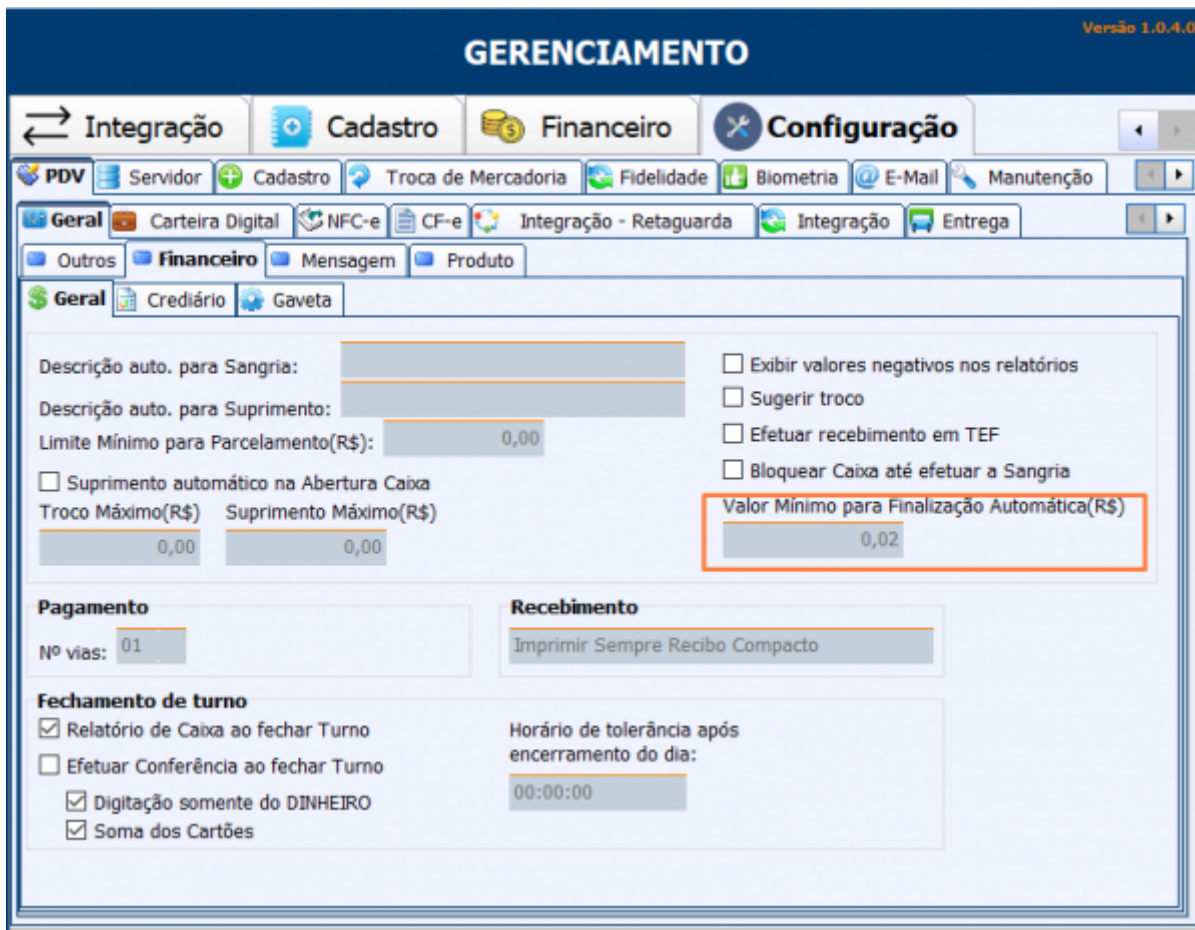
Versão 1.0.4.0

GERENCIAMENTO

Integração | Cadastro | Financeiro | Configuração

PDV | Servidor | Cadastro | Troca de Mercadoria | Fidelidade | Biometria | E-Mail | Manutenção

Geral | Carteira Digital | NFC-e | CF-e | Integração - Retaguarda | Integração | Entrega

Outros | Financeiro | Mensagem | Produto

Geral | Crediário | Gaveta

Descrição auto. para Sangria:
Descrição auto. para Suprimento:
Limite Mínimo para Parcelamento(R$): 0,00
Suprimento automático na Abertura Caixa
Troco Máximo(R$) 0,00
Suprimento Máximo(R$) 0,00

Exibir valores negativos nos relatórios
Sugerir troco
Efetuar recebimento em TEF
Bloquear Caixa até efetuar a Sangria
Valor Mínimo para Finalização Automática(R$) 0,02

Pagamento
Nº vias: 01

Recebimento
Imprimir Sempre Recibo Compacto

Fechamento de turno
Relatório de Caixa ao fechar Turno
Efetuar Conferência ao fechar Turno
Digitação somente do DINHEIRO
Soma dos Cartões

Horário de tolerância após encerramento do dia:
00:00:00